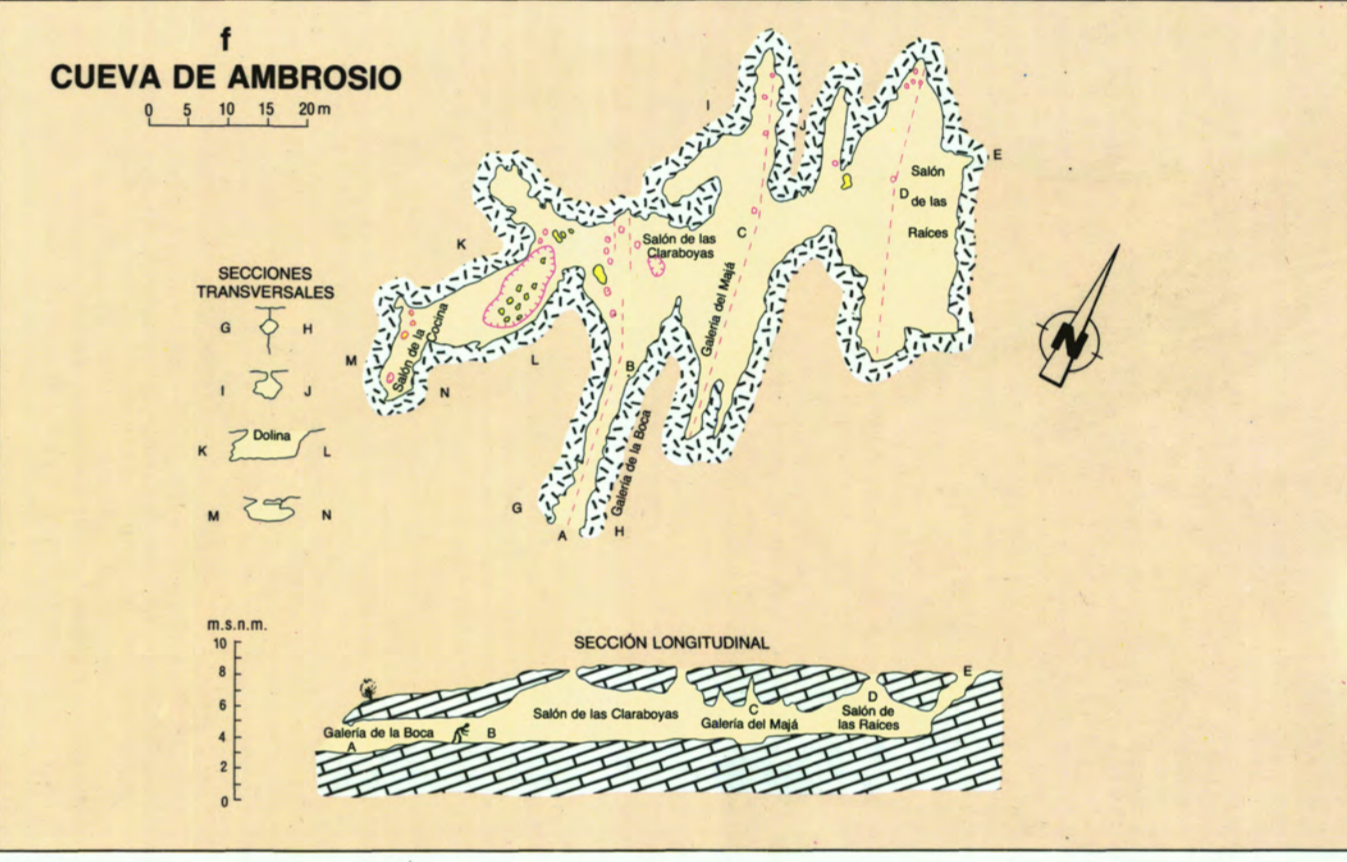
f
CUEVA DE AMBROSIO
0 5 10 15 20 m

SECCIONES TRANSVERSALES
G H
I J
K Dolina L
M N

I
J
E
Salón de las Raíces
D
C
Salón de las Claraboyas
Galería del Majá
K
Salón de la Cocina
M
L
N
B
Galería de la Boca
G
A
H
N

m.s.n.m.
10
8
6
4
2
0

SECCIÓN LONGITUDINAL
E
Salón de las Claraboyas
C
Galería del Majá
D
Salón de las Raíces
Galería de la Boca
A
B